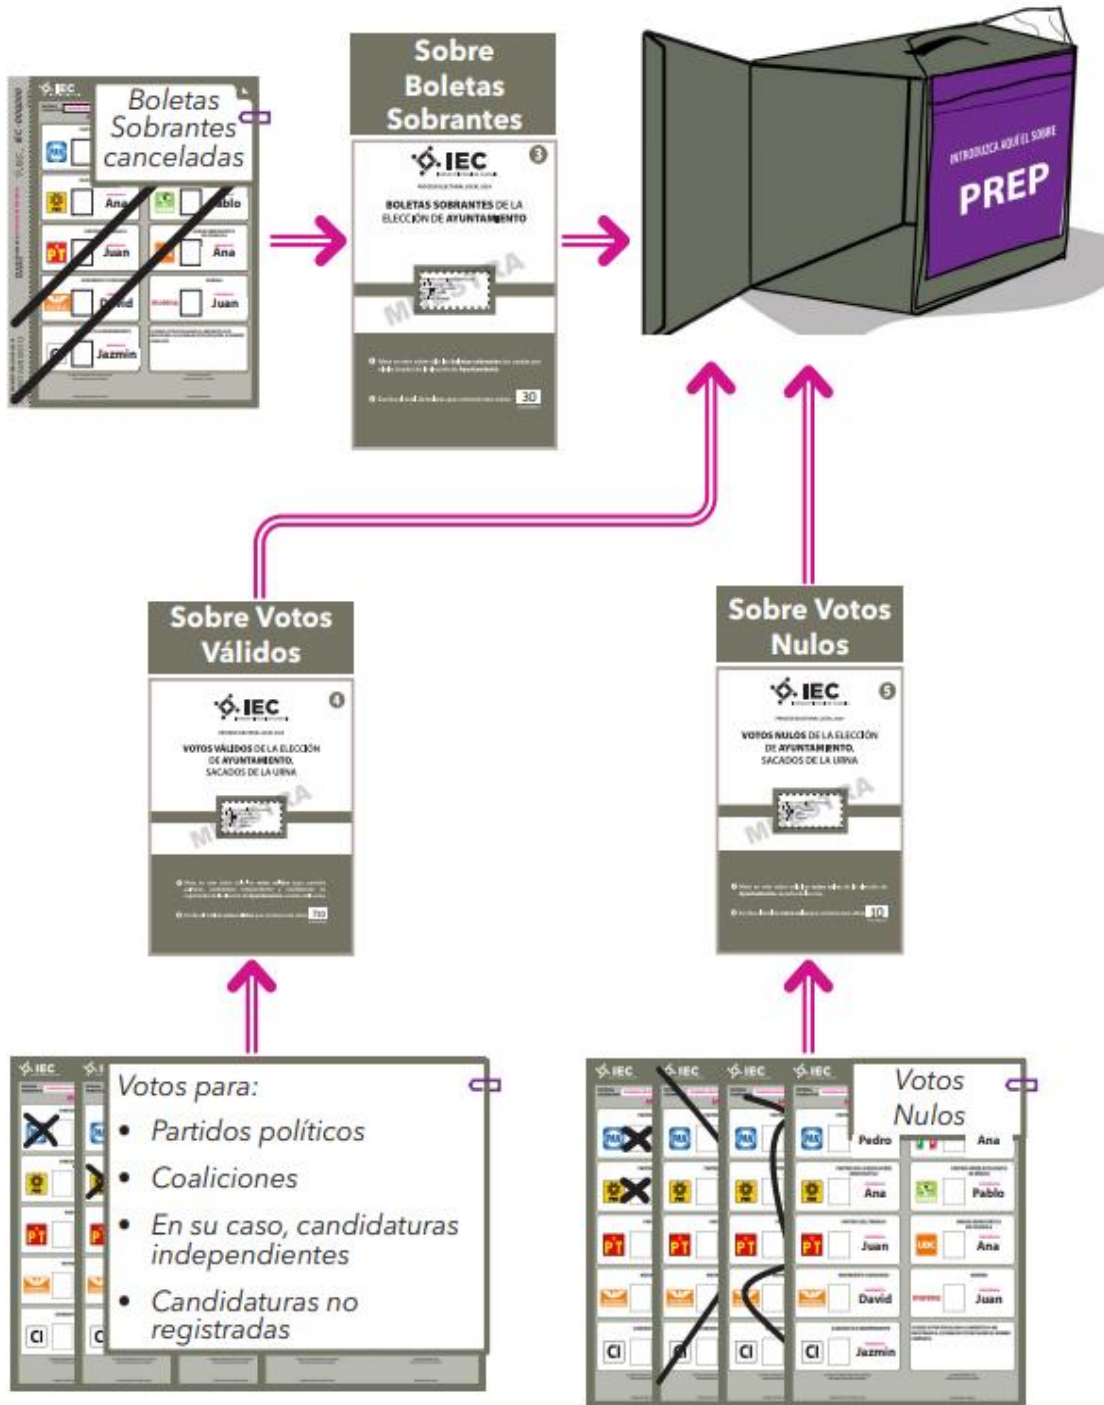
Boletas Sobrantes canceladas

Ana
Pablo
Juan
Ana
David
Juan
Jazmín

Sobre Boletas Sobrantes

IEC
3
BOLETAS SOBRANTES DE LA ELECCIÓN DE AYUNTAMIENTO
MUESTRA
30

INTRODUZCA AQUÍ EL SOBRE
PREP

Sobre Votos Válidos

IEC
4
VOTOS VÁLIDOS DE LA ELECCIÓN DE AYUNTAMIENTO, SACADOS DE LA URNA
MUESTRA
710

Sobre Votos Nulos

IEC
5
VOTOS NULOS DE LA ELECCIÓN DE AYUNTAMIENTO, SACADOS DE LA URNA
MUESTRA
10

Votos para:
• Partidos políticos
• Coaliciones
• En su caso, candidaturas independientes
• Candidaturas no registradas

Votos Nulos

Pedro
Ana
Ana
Pablo
Juan
Ana
David
Juan
Jazmín